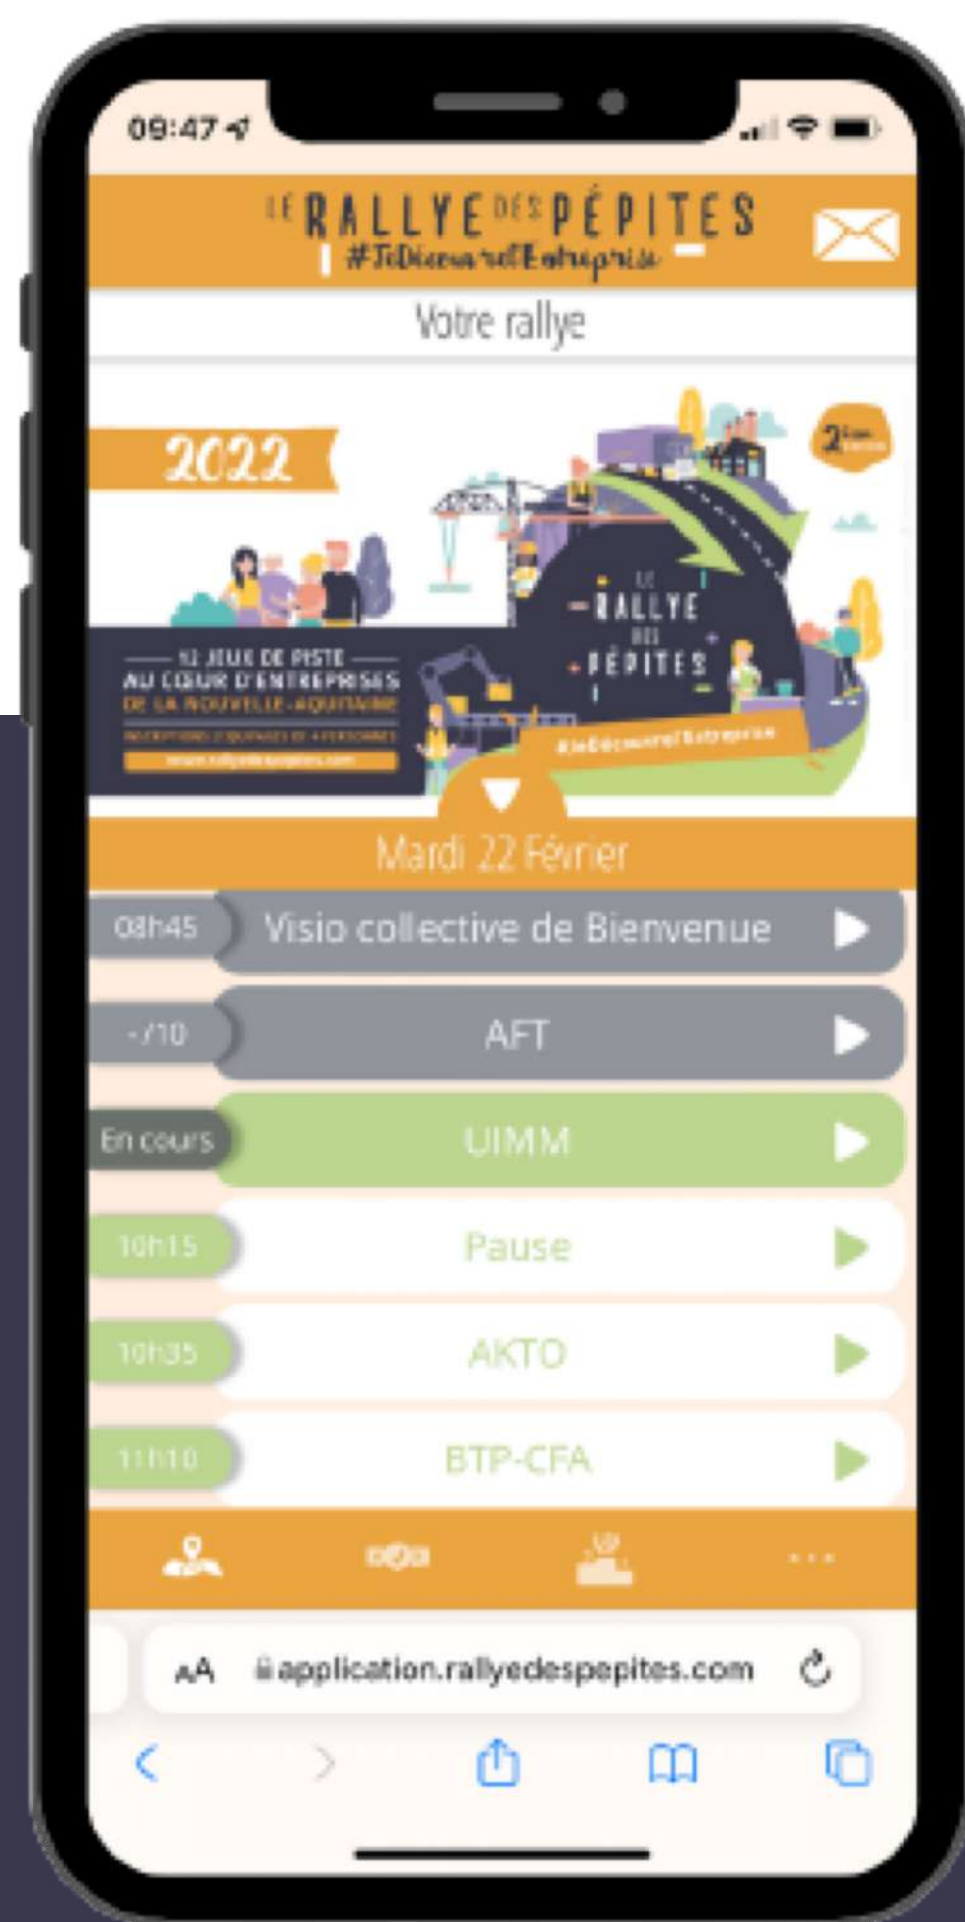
09:47

LE RALLYE DES PÉPITES
#JeDécouvreL'Entreprise

Votre rallye

2022

2ème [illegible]

12 JEUX DE PISTE
AU CŒUR D'ENTREPRISES
DE LA NOUVELLE-AQUITAINE
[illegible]
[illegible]

LE RALLYE DES PÉPITES
#JeDécouvreL'Entreprise

Mardi 22 Février

08h45 Visio collective de Bienvenue

~/10 AFT

En cours UIMM

10h15 Pause

10h35 AKTO

11h10 BTP-CFA

AA application.rallyedespepites.com